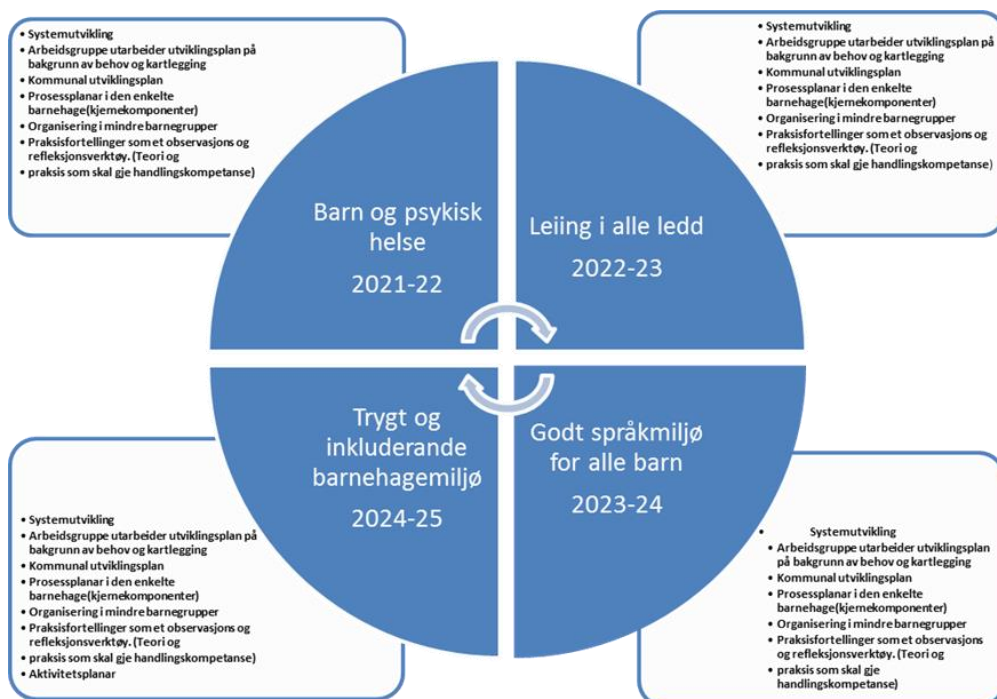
- Systemutvikling
- Arbeidsgruppe utarbeider utviklingsplan på bakgrunn av behov og kartlegging
- Kommunal utviklingsplan
- Prosessplanar i den enkelte barnehage(kjernekomponenter)
- Organisering i mindre barnegrupper
- Praksisfortellinger som et observasjons og refleksjonsverktøy. (Teori og
- praksis som skal gje handlingskompetanse)

- Systemutvikling
- Arbeidsgruppe utarbeider utviklingsplan på bakgrunn av behov og kartlegging
- Kommunal utviklingsplan
- Prosessplanar i den enkelte barnehage(kjernekomponenter)
- Organisering i mindre barnegrupper
- Praksisfortellinger som et observasjons og refleksjonsverktøy. (Teori og
- praksis som skal gje handlingskompetanse)

Barn og psykisk helse

2021-22

Leiing i alle ledd

2022-23

Trygt og inkluderande barnehagemiljø

2024-25

Godt språkmiljø for alle barn

2023-24

- Systemutvikling
- Arbeidsgruppe utarbeider utviklingsplan på bakgrunn av behov og kartlegging
- Kommunal utviklingsplan
- Prosessplanar i den enkelte barnehage(kjernekomponenter)
- Organisering i mindre barnegrupper
- Praksisfortellinger som et observasjons og refleksjonsverktøy. (Teori og
- praksis som skal gje handlingskompetanse)
- Aktivitetsplanar

- Systemutvikling
- Arbeidsgruppe utarbeider utviklingsplan på bakgrunn av behov og kartlegging
- Kommunal utviklingsplan
- Prosessplanar i den enkelte barnehage(kjernekomponenter)
- Organisering i mindre barnegrupper
- Praksisfortellinger som et observasjons og refleksjonsverktøy. (Teori og
- praksis som skal gje handlingskompetanse)